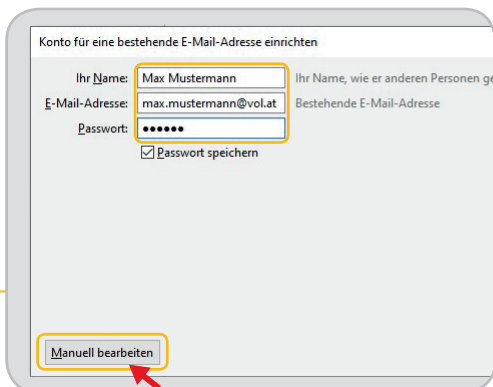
Konto für eine bestehende E-Mail-Adresse einrichten

Ihr Name: Max Mustermann Ihr Name, wie er anderen Personen ge

E-Mail-Adresse: max.mustermann@vol.at Bestehende E-Mail-Adresse

Passwort: ••••••

Passwort speichern

Manuell bearbeiten